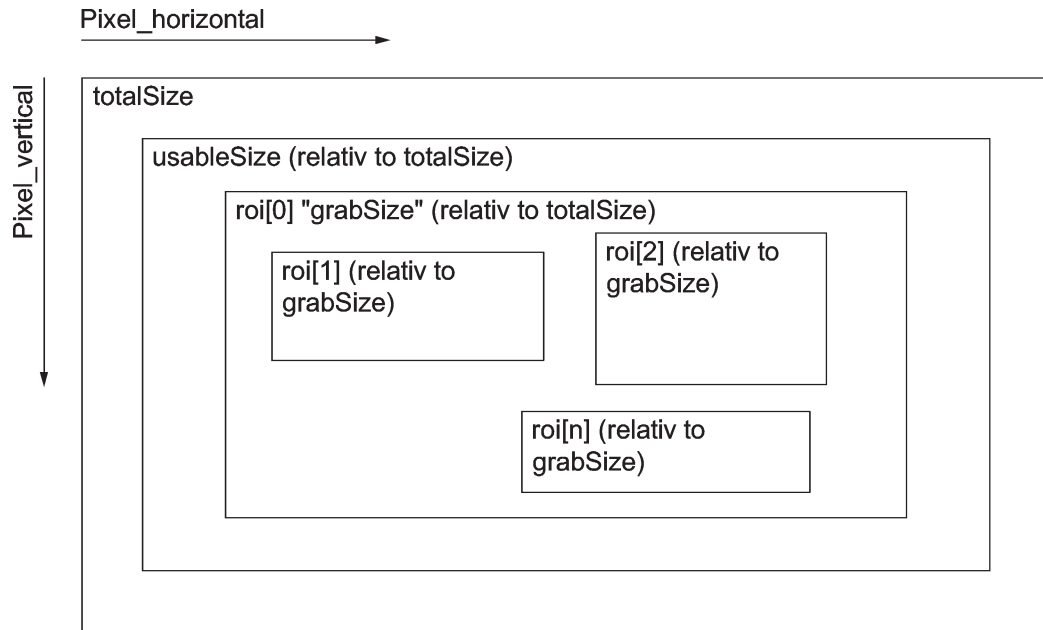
Pixel_horizontal

Pixel_vertical

totalSize

usableSize (relativ to totalSize)

roi[0] "grabSize" (relativ to totalSize)

roi[1] (relativ to grabSize)

roi[2] (relativ to grabSize)

roi[n] (relativ to grabSize)